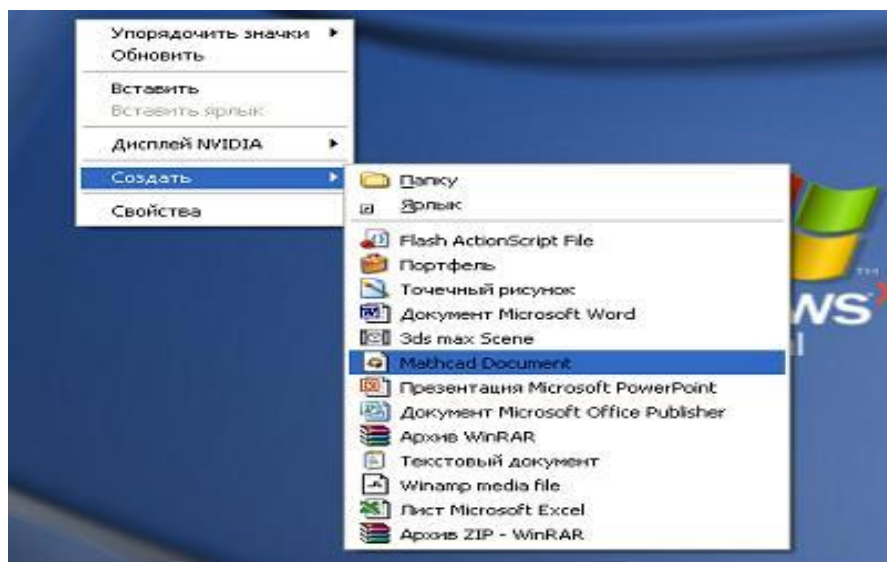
Упорядочить значки
Обновить

Вставить
Вставить ярлык

Дисплей NVIDIA

Создать

Свойства

Папку
Ярлык

Flash ActionScript File
Портфель
Точечный рисунок
Документ Microsoft Word
3ds max Scene
Mathcad Document
Презентация Microsoft PowerPoint
Документ Microsoft Office Publisher
Архив WinRAR
Текстовый документ
Winamp media file
Лист Microsoft Excel
Архив ZIP - WinRAR

WS